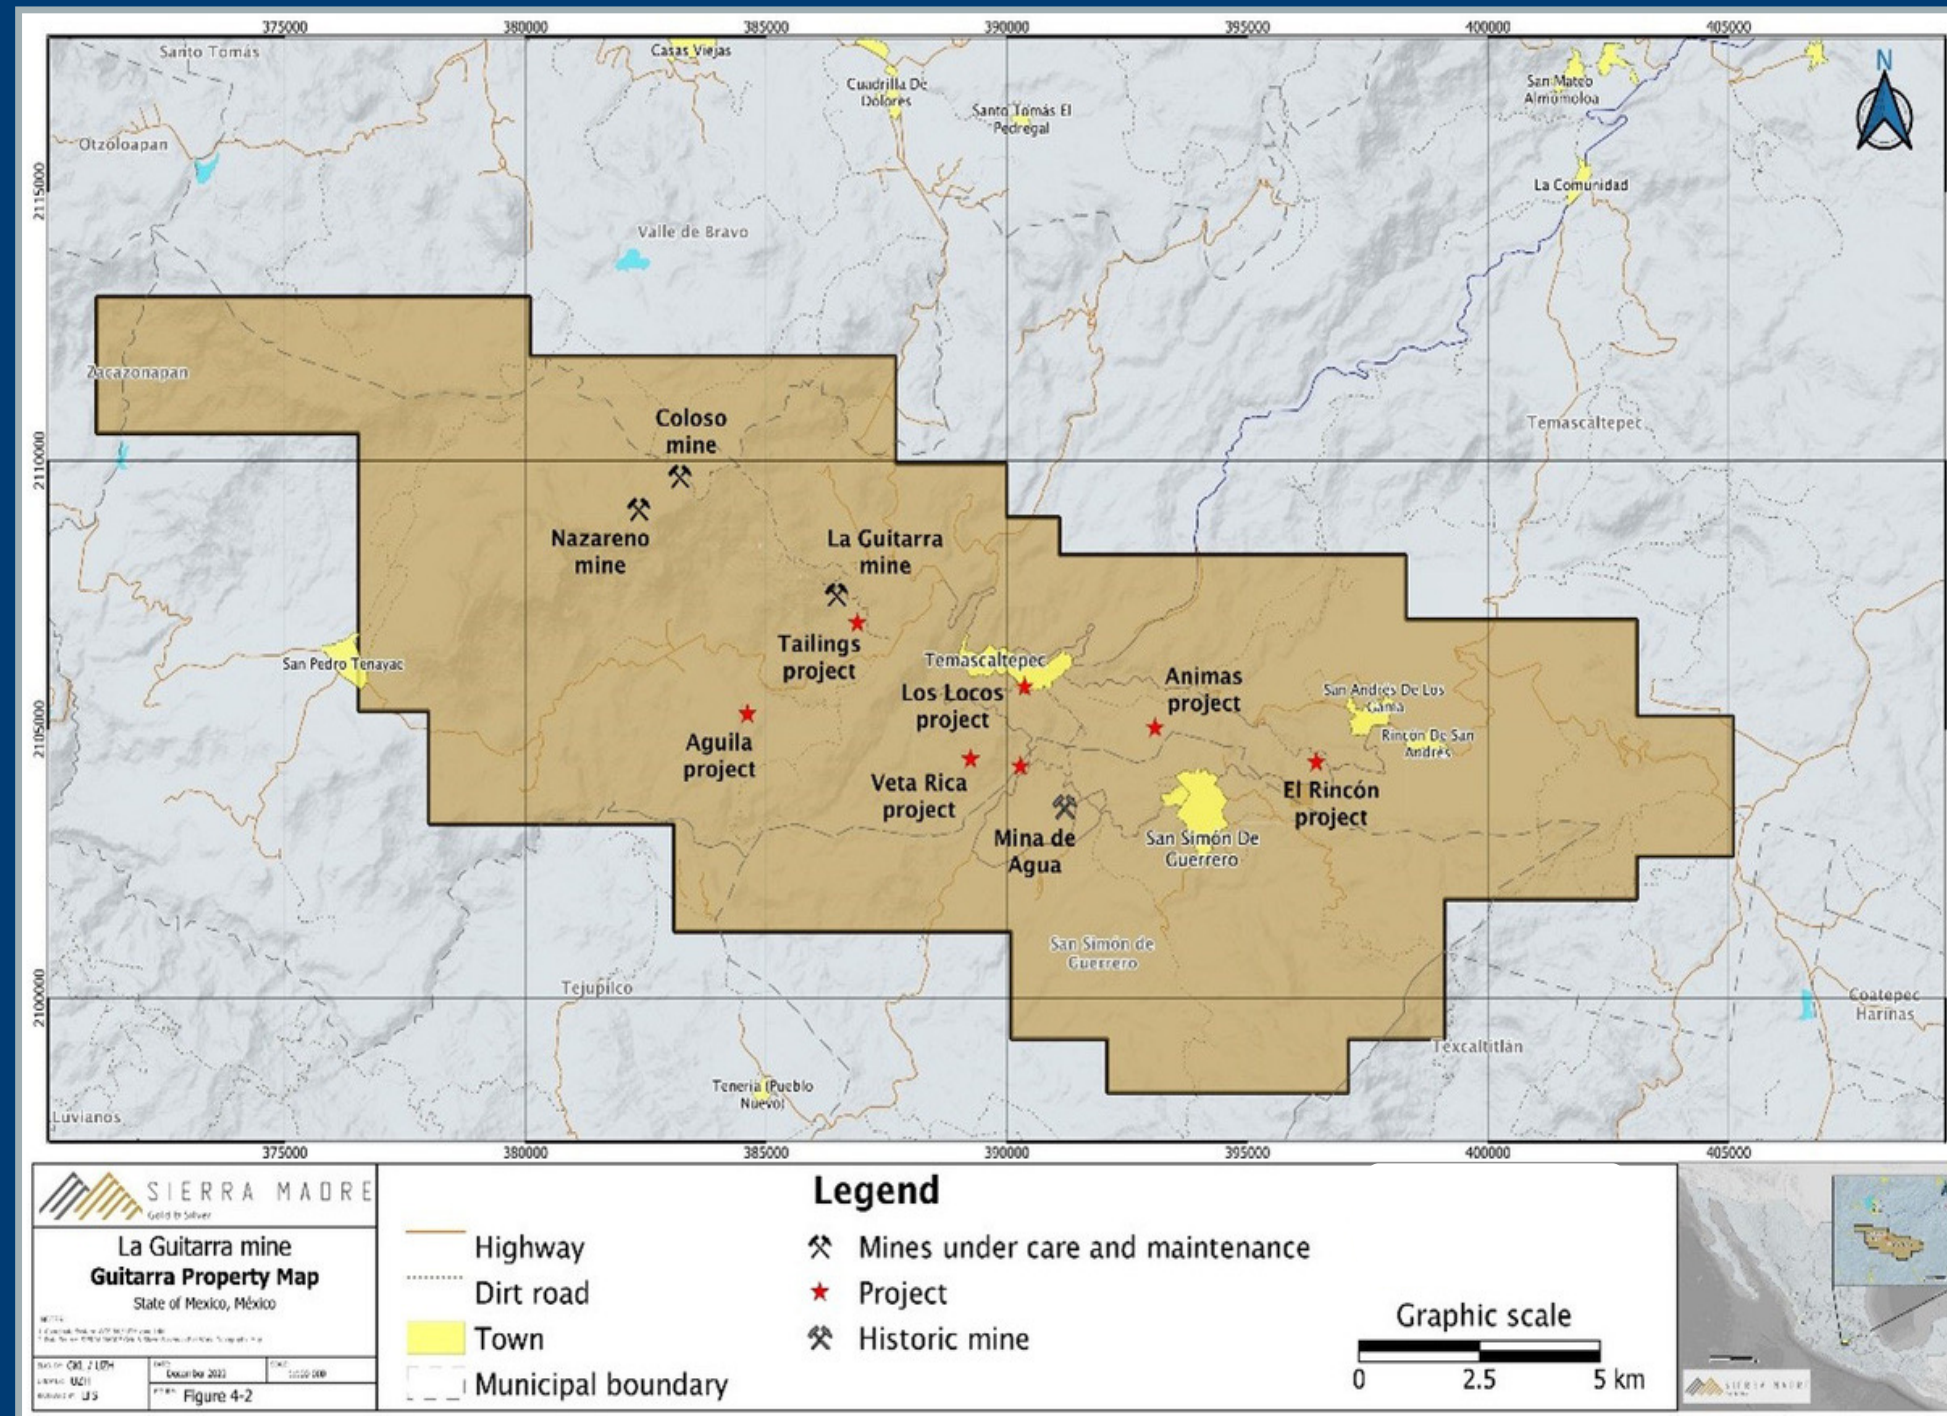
375000 380000 385000 390000 395000 400000 405000

Santo Tomás
Casas Viejas
Cuadrilla De Dolores
Santo Tomás El Pedregal
San Mateo Almomoloa
N
Otzoloapan
2115000
La Comunidad
Valle de Bravo
Zacazonapan
Coloso mine
Temascaltepec
2110000
Nazareno mine
La Guitarra mine
Tailings project
San Pedro Tenayac
Temascaltepec
Los Locos project
Animas project
San Andrés De Los Gama
2105000
Aguila project
Rincón De San Andrés
Veta Rica project
El Rincón project
Mina de Agua
San Simón De Guerrero
San Simón de Guerrero
Tejupilco
2100000
Coatepec Harinas
Texcaltitlán
Teneria (Pueblo Nuevo)
Luvianos

375000 380000 385000 390000 395000 400000 405000

SIERRA MADRE
Gold & Silver
La Guitarra mine
Guitarra Property Map
State of Mexico, México
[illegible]
Figure 4-2

Legend
Highway
Dirt road
Town
Municipal boundary
Mines under care and maintenance
Project
Historic mine
Graphic scale
0 2.5 5 km
SIERRA MADRE